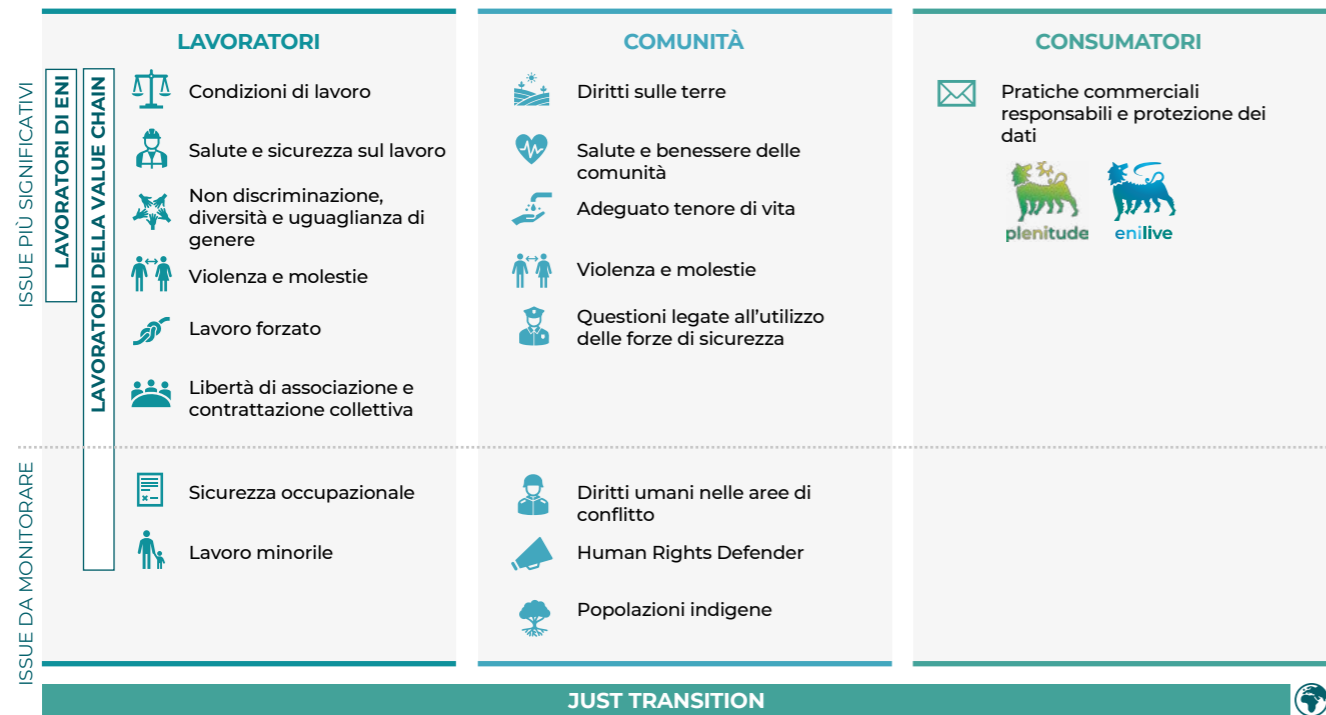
ISSUE PIÙ SIGNIFICATIVI

ISSUE DA MONITORARE

LAVORATORI DI ENI

LAVORATORI DELLA VALUE CHAIN

LAVORATORI

Condizioni di lavoro

Salute e sicurezza sul lavoro

Non discriminazione, diversità e uguaglianza di genere

Violenza e molestie

Lavoro forzato

Libertà di associazione e contrattazione collettiva

Sicurezza occupazionale

Lavoro minorile

COMUNITÀ

Diritti sulle terre

Salute e benessere delle comunità

Adeguato tenore di vita

Violenza e molestie

Questioni legate all'utilizzo delle forze di sicurezza

Diritti umani nelle aree di conflitto

Human Rights Defender

Popolazioni indigene

CONSUMATORI

Pratiche commerciali responsabili e protezione dei dati

plenitude

enilive

JUST TRANSITION